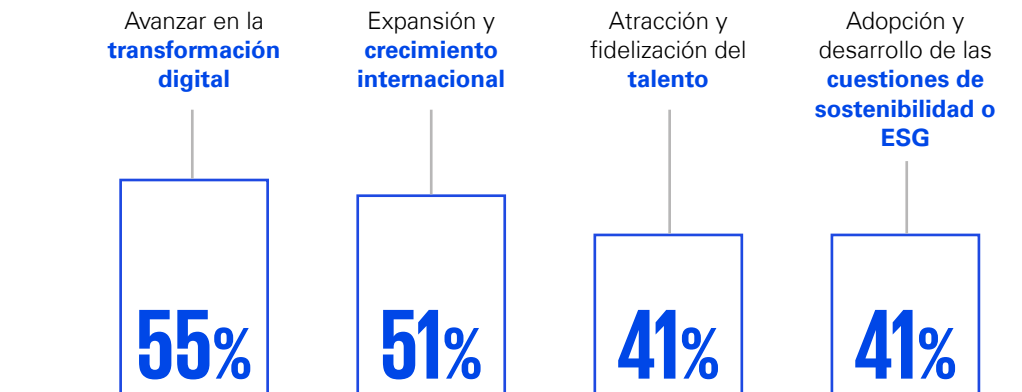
Avanzar en la **transformación digital**

55%

Expansión y **crecimiento internacional**

51%

Atracción y fidelización del **talento**

41%

Adopción y desarrollo de las **cuestiones de sostenibilidad o ESG**

41%